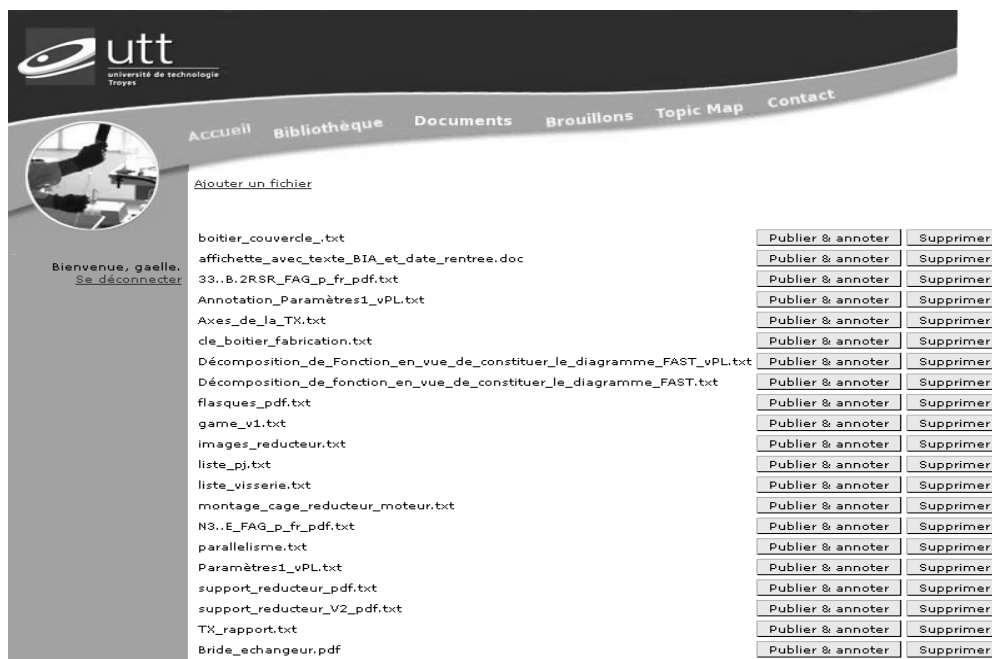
utt
université de technologie
Troyes

Accueil Bibliothèque Documents Brouillons Topic Map Contact

Bienvenue, gaelle.
Se déconnecter

Ajouter un fichier

| | | |
|---|---|---|
| boitier_couvercle_.txt | Publier & annoter | Supprimer |
| affichette_avec_texte_BIA_et_date_rentree.doc | Publier & annoter | Supprimer |
| 33..B.2RSR_FAG_p_fr_pdf.txt | Publier & annoter | Supprimer |
| Annotation_Paramètres1_vPL.txt | Publier & annoter | Supprimer |
| Axes_de_la_TX.txt | Publier & annoter | Supprimer |
| cle_boitier_fabrication.txt | Publier & annoter | Supprimer |
| Décomposition_de_Fonction_en_vue_de_constituer_le_diagramme_FAST_vPL.txt | Publier & annoter | Supprimer |
| Décomposition_de_fonction_en_vue_de_constituer_le_diagramme_FAST.txt | Publier & annoter | Supprimer |
| flasques_pdf.txt | Publier & annoter | Supprimer |
| game_v1.txt | Publier & annoter | Supprimer |
| images_reducteur.txt | Publier & annoter | Supprimer |
| liste_pj.txt | Publier & annoter | Supprimer |
| liste_visserie.txt | Publier & annoter | Supprimer |
| montage_cage_reducteur_moteur.txt | Publier & annoter | Supprimer |
| N3..E_FAG_p_fr_pdf.txt | Publier & annoter | Supprimer |
| parallelisme.txt | Publier & annoter | Supprimer |
| Paramètres1_vPL.txt | Publier & annoter | Supprimer |
| support_reducteur_pdf.txt | Publier & annoter | Supprimer |
| support_reducteur_V2_pdf.txt | Publier & annoter | Supprimer |
| TX_rapport.txt | Publier & annoter | Supprimer |
| Bride_echangeur.pdf | Publier & annoter | Supprimer |